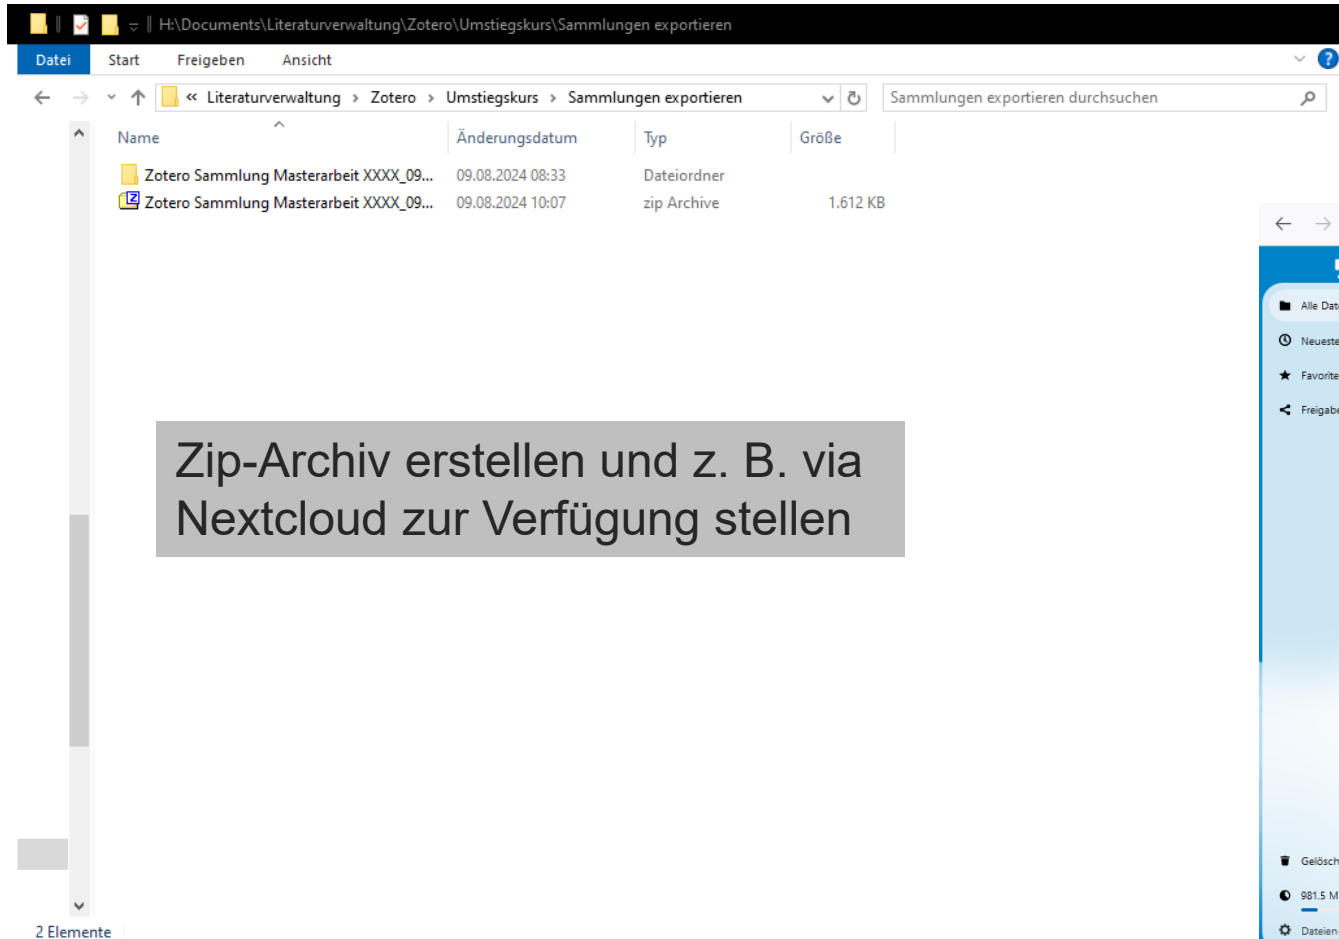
H:\Documents\Literaturverwaltung\Zotero\Umstiegskurs\Sammlungen exportieren

Datei | Start | Freigeben | Ansicht

« Literaturverwaltung › Zotero › Umstiegskurs › Sammlungen exportieren

Sammlungen exportieren durchsuchen

| Name | Änderungsdatum | Typ | Größe |
|---|---|---|---|
| Zotero Sammlung Masterarbeit XXXX_09... | 09.08.2024 08:33 | Dateiordner | |
| Zotero Sammlung Masterarbeit XXXX_09... | 09.08.2024 10:07 | zip Archive | 1.612 KB |

Zip-Archiv erstellen und z. B. via Nextcloud zur Verfügung stellen

Alle Dat
Neueste
Favorite
Freigabe
Gelösch
981.5 M
Dateien

2 Elemente